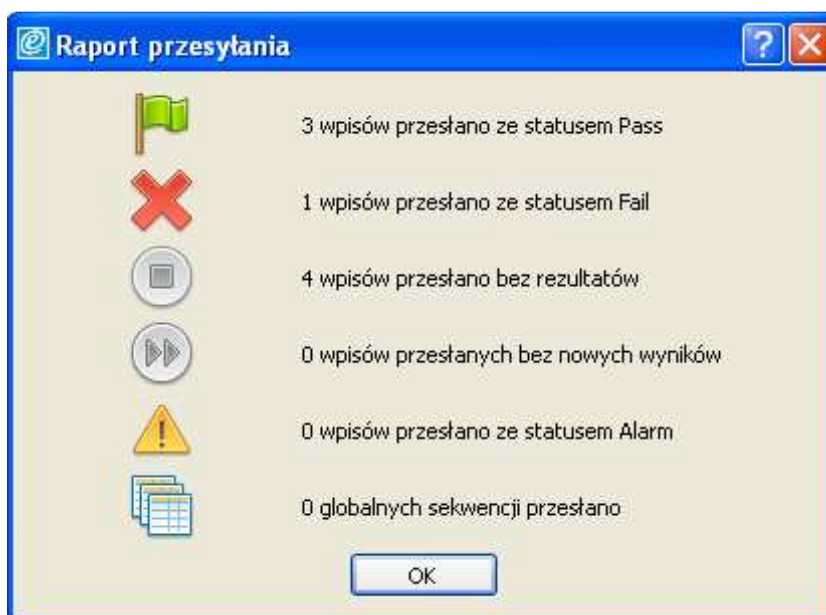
Raport przesyłania

3 wpisów przesłano ze statusem Pass

1 wpisów przesłano ze statusem Fail

4 wpisów przesłano bez rezultatów

0 wpisów przesłanych bez nowych wyników

0 wpisów przesłano ze statusem Alarm

0 globalnych sekwencji przesłano

OK